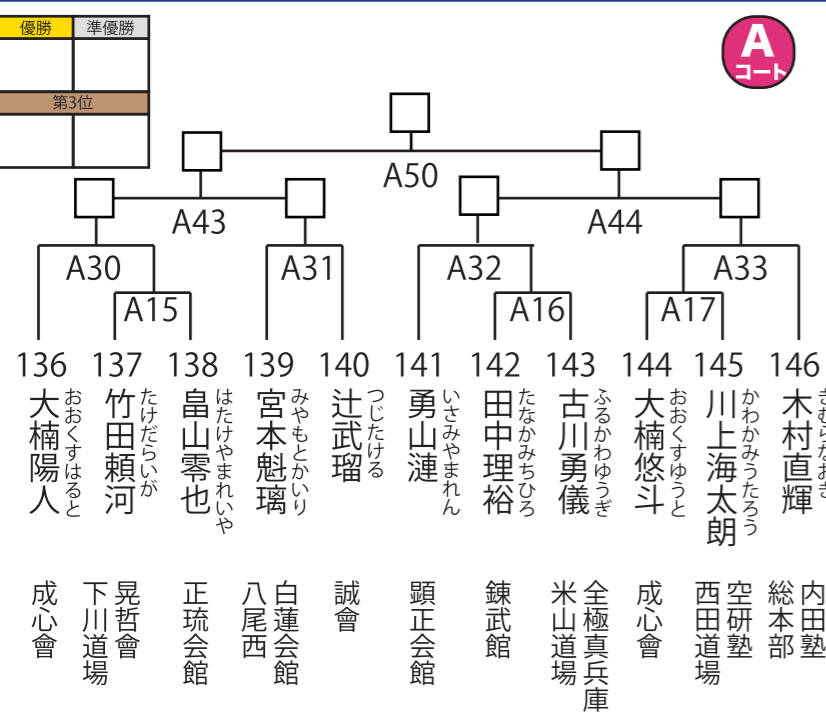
優勝 準優勝

第3位

A
コート

A50

A43

A44

A30

A31

A32

A33

A15

A16

A17

136 大楠陽人 おおくすはると 成心會

137 竹田頼河 たけだらいが 晃哲會 下川道場

138 畠山零也 はたけやまれいや 正琉会館

139 宮本魁璃 みやもとかいり 白蓮会館 八尾西

140 辻武瑠 つじたける 誠會

141 勇山漣 いさみやまれん 顕正会館

142 田中理裕 たなかみちひろ 錬武館

143 古川勇儀 ふるかわゆうぎ 全極真兵庫 米山道場

144 大楠悠斗 おおくすゆうと 成心會

145 川上海太朗 かわかみうみたろう 空研塾 西田道場

146 木村直輝 きむらなお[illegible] 内田塾 総本部